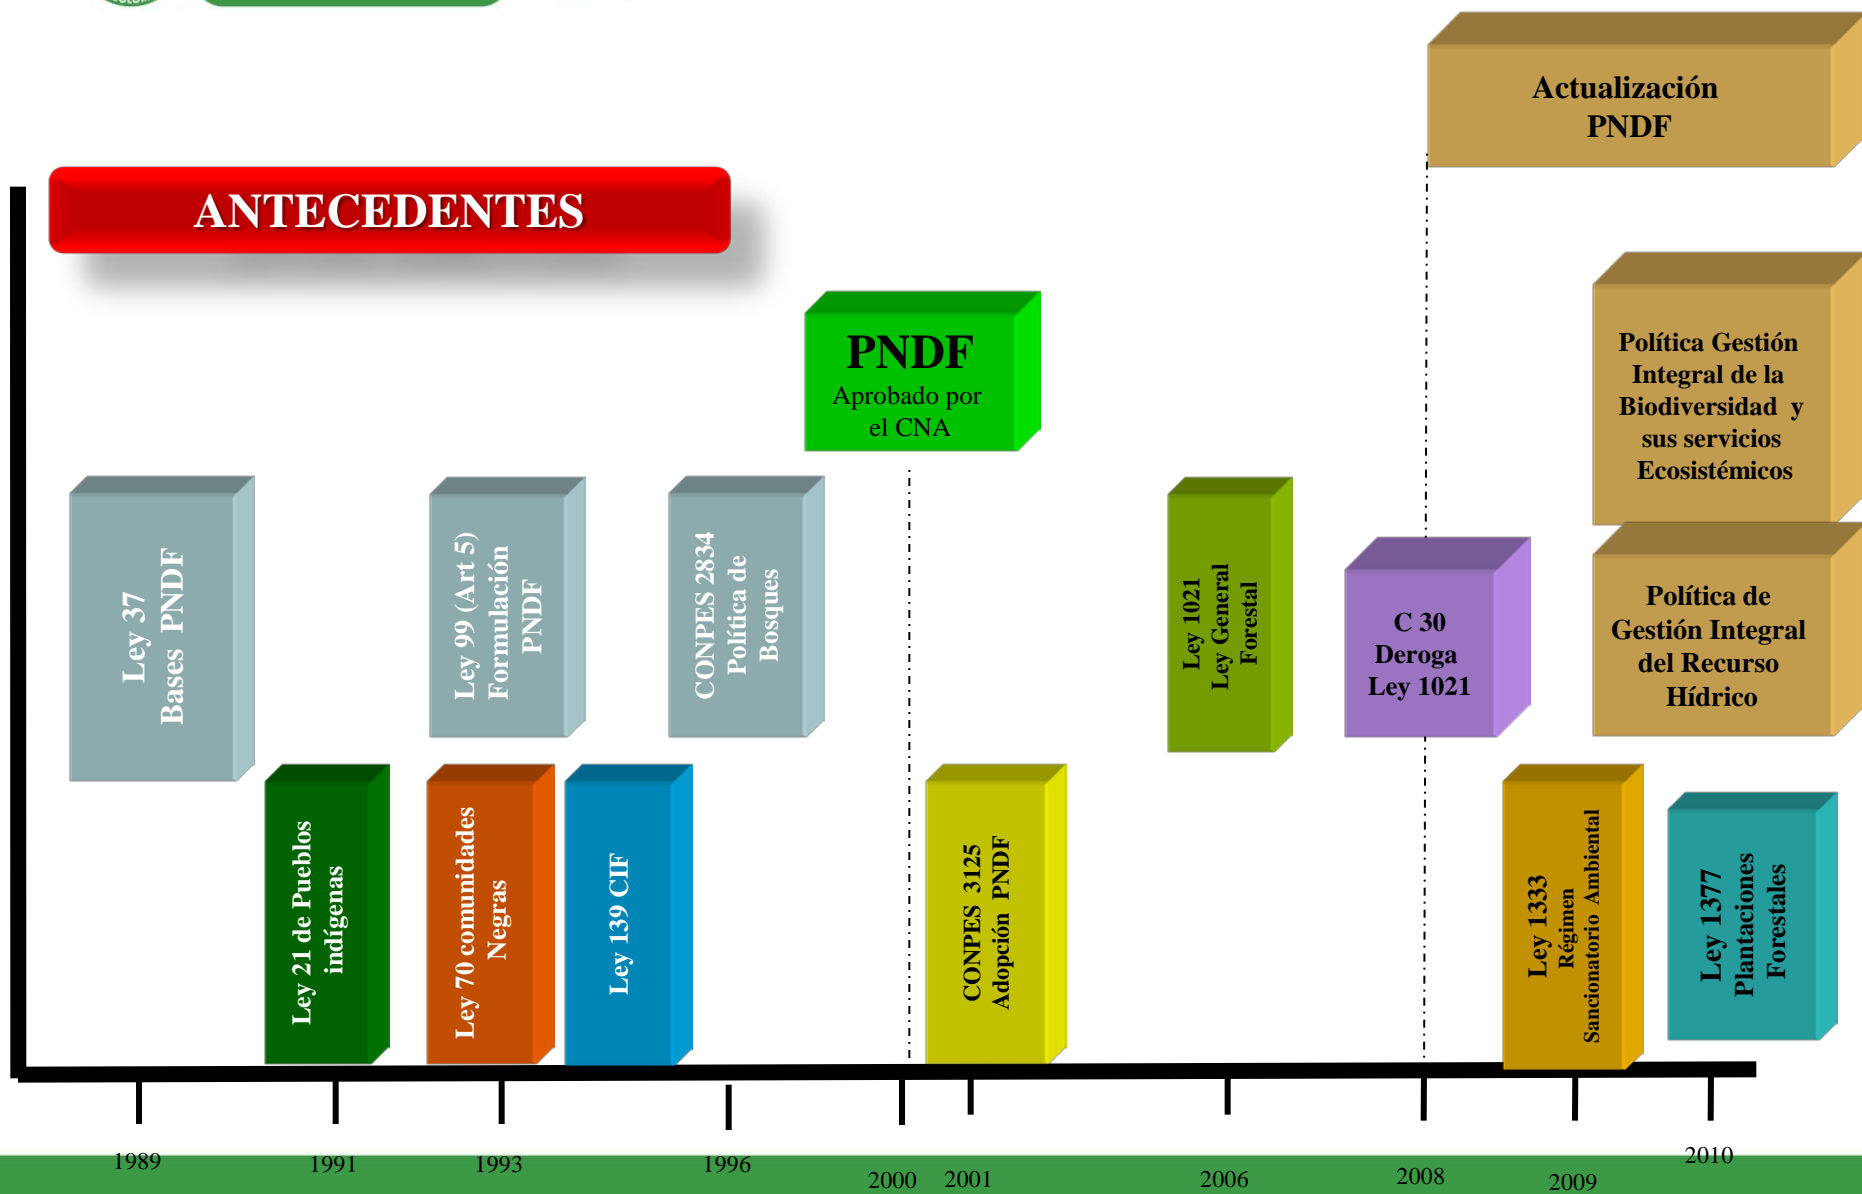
Actualización PNDF

ANTECEDENTES

PNDF
Aprobado por el CNA

Política Gestión Integral de la Biodiversidad y sus servicios Ecosistémicos

Ley 37 Bases PNDF

Ley 99 (Art 5) Formulación PNDF

CONPES 2834 Política de Bosques

Ley 1021 Ley General Forestal

C 30 Deroga Ley 1021

Política de Gestión Integral del Recurso Hídrico

Ley 21 de Pueblos indígenas

Ley 70 comunidades Negras

Ley 139 CIF

CONPES 3125 Adopción PNDF

Ley 1333 Régimen Sancionatorio Ambiental

Ley 1377 Plantaciones Forestales

1989 1991 1993 1996 2000 2001 2006 2008 2009 2010